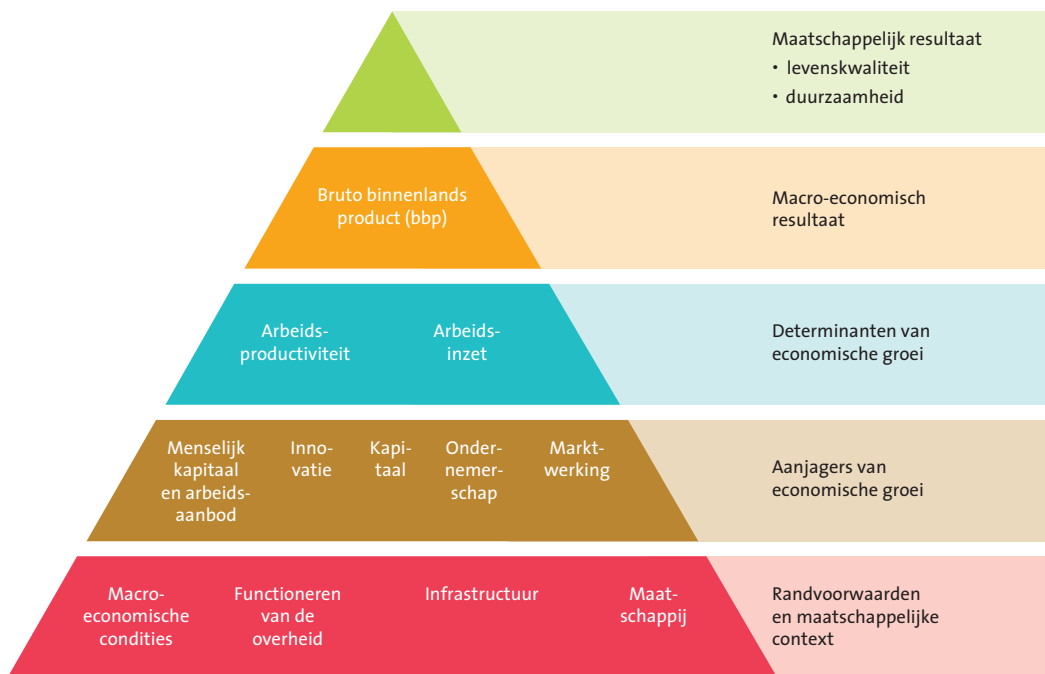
Maatschappelijk resultaat
• levenskwaliteit
• duurzaamheid

Bruto binnenlands product (bbp)

Macro-economisch resultaat

Arbeidsproductiviteit

Arbeidsinzet

Determinanten van economische groei

Menselijk kapitaal en arbeidsaanbod

Innovatie

Kapitaal

Ondernemerschap

Marktwerking

Aanjagers van economische groei

Macro-economische condities

Functioneren van de overheid

Infrastructuur

Maatschappij

Randvoorwaarden en maatschappelijke context